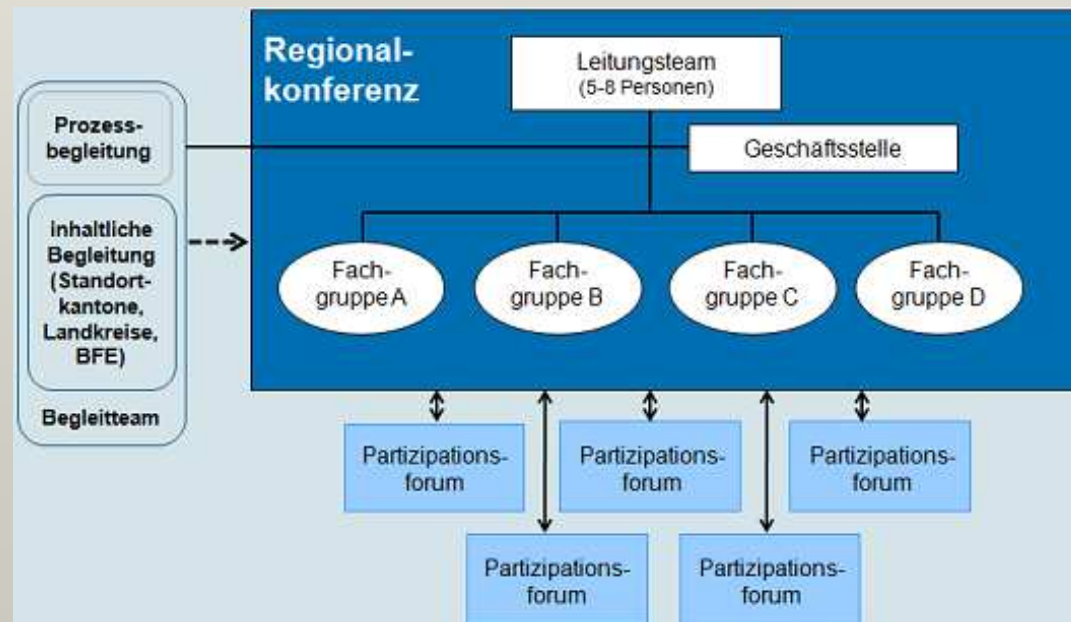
Regionalkonferenz

Leitungsteam
(5-8 Personen)

Geschäftsstelle

Prozessbegleitung

inhaltliche Begleitung (Standortkantone, Landkreise, BFE)

Begleitteam

Fachgruppe A

Fachgruppe B

Fachgruppe C

Fachgruppe D

Partizipationsforum

Partizipationsforum

Partizipationsforum

Partizipationsforum

Partizipationsforum